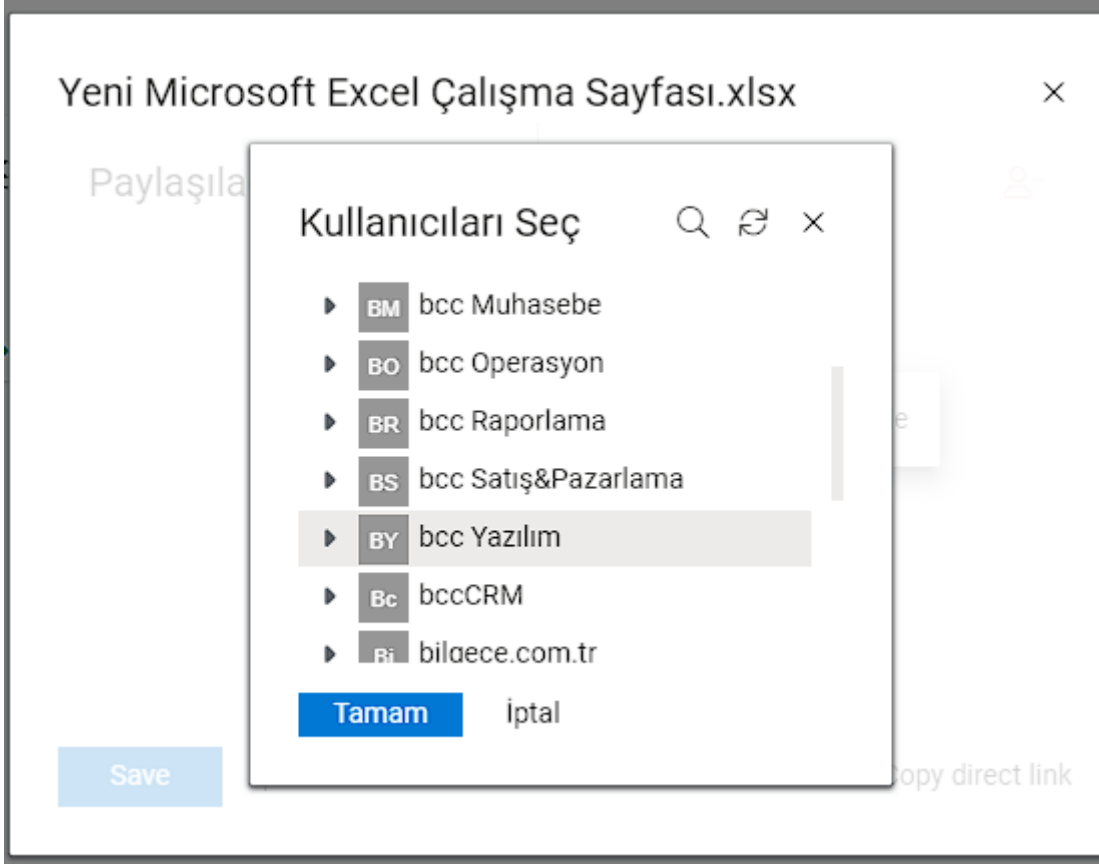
Yeni Microsoft Excel Çalışma Sayfası.xlsx

Paylaşıla

Kullanıcıları Seç

BM bcc Muhasebe
BO bcc Operasyon
BR bcc Raporlama
BS bcc Satış&Pazarlama
BY bcc Yazılım
Bc bccCRM
Bi bilgece.com.tr

Tamam
İptal

Save

opy direct link